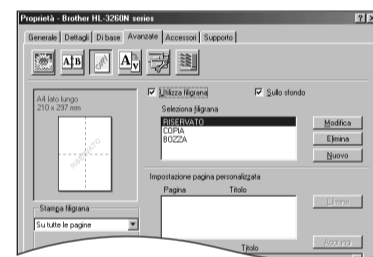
Proprietà - Brother HL-3260N series

Generale | Dettagli | Di base | Avanzate | Accessori | Supporto

A4 lato lungo
210 x 297 mm

RISERVATO

Utilizza filigrana

Sullo sfondo

Seleziona filigrana

RISERVATO
COPIA
BOZZA

Modifica

Elimina

Nuovo

Impostazione pagina personalizzata

Pagina

Titolo

Elimina

Stampa filigrana

Su tutte le pagine

Titolo

Aggiungi